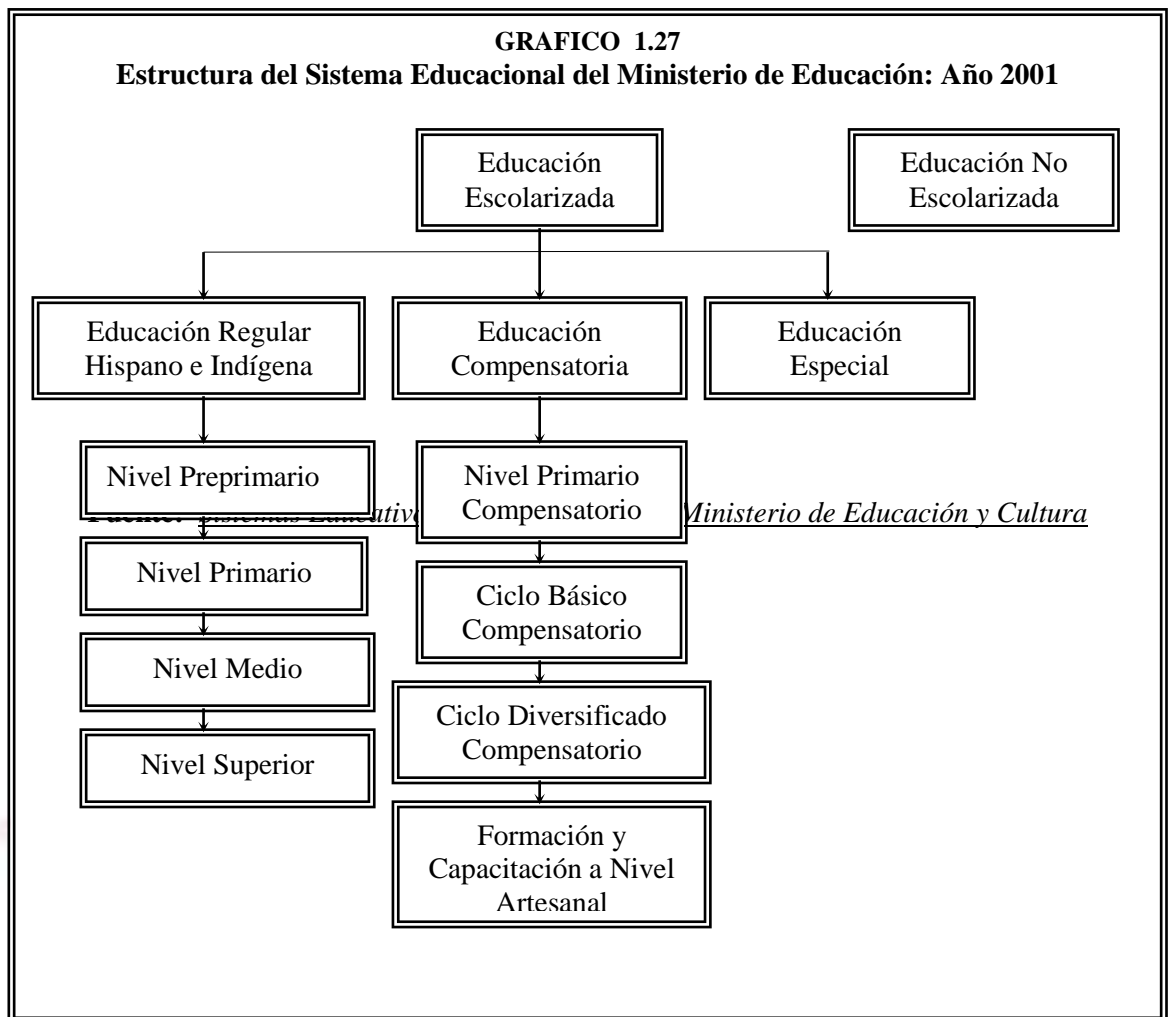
GRAFICO 1.27
Estructura del Sistema Educacional del Ministerio de Educación: Año 2001

Educación Escolarizada

Educación No Escolarizada

Educación Regular Hispano e Indígena

Educación Compensatoria

Educación Especial

Nivel Preprimario

Nivel Primario

Nivel Medio

Nivel Superior

Nivel Primario Compensatorio

Ciclo Básico Compensatorio

Ciclo Diversificado Compensatorio

Formación y Capacitación a Nivel Artesanal

Fuente: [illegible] Ministerio de Educación y Cultura